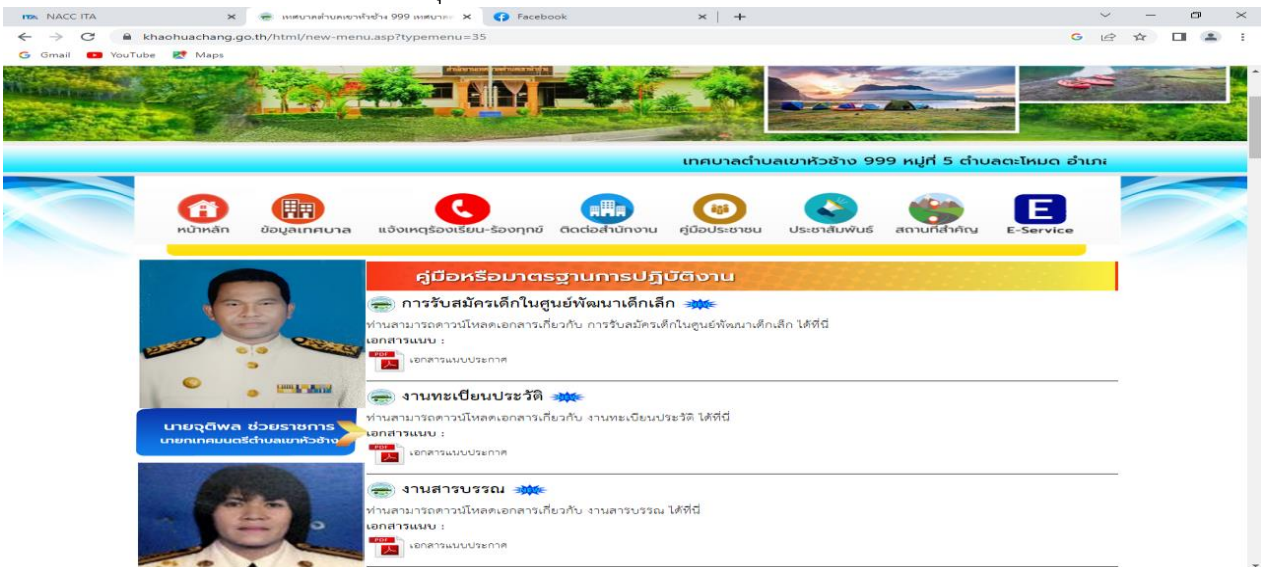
NACC ITA
เทศบาลตำบลเขาหัวช้าง 999 เทศบาล
Facebook
khaohuachang.go.th/html/new-menu.asp?typemenu=35
Gmail YouTube Maps

เทศบาลตำบลเขาหัวช้าง 999 หมู่ที่ 5 ตำบลตะโหมด อำเภ

หน้าหลัก
ข้อมูลเทศบาล
แจ้งเหตุร้องเรียน-ร้องทุกข์
ติดต่อสำนักงาน
คู่มือประชาชน
ประชาสัมพันธ์
สถานที่สำคัญ
E-Service

นายจุติพล ช่วยราชการ
นายกเทศมนตรีตำบลเขาหัวช้าง

คู่มือหรือมาตรฐานการปฏิบัติงาน

การรับสมัครเด็กในศูนย์พัฒนาเด็กเล็ก
ท่านสามารถดาวน์โหลดเอกสารเกี่ยวกับ การรับสมัครเด็กในศูนย์พัฒนาเด็กเล็ก ได้ที่นี่
เอกสารแนบ :
เอกสารแนบประกาศ

งานทะเบียนประวัติ
ท่านสามารถดาวน์โหลดเอกสารเกี่ยวกับ งานทะเบียนประวัติ ได้ที่นี่
เอกสารแนบ :
เอกสารแนบประกาศ

งานสารบรรณ
ท่านสามารถดาวน์โหลดเอกสารเกี่ยวกับ งานสารบรรณ ได้ที่นี่
เอกสารแนบ :
เอกสารแนบประกาศ